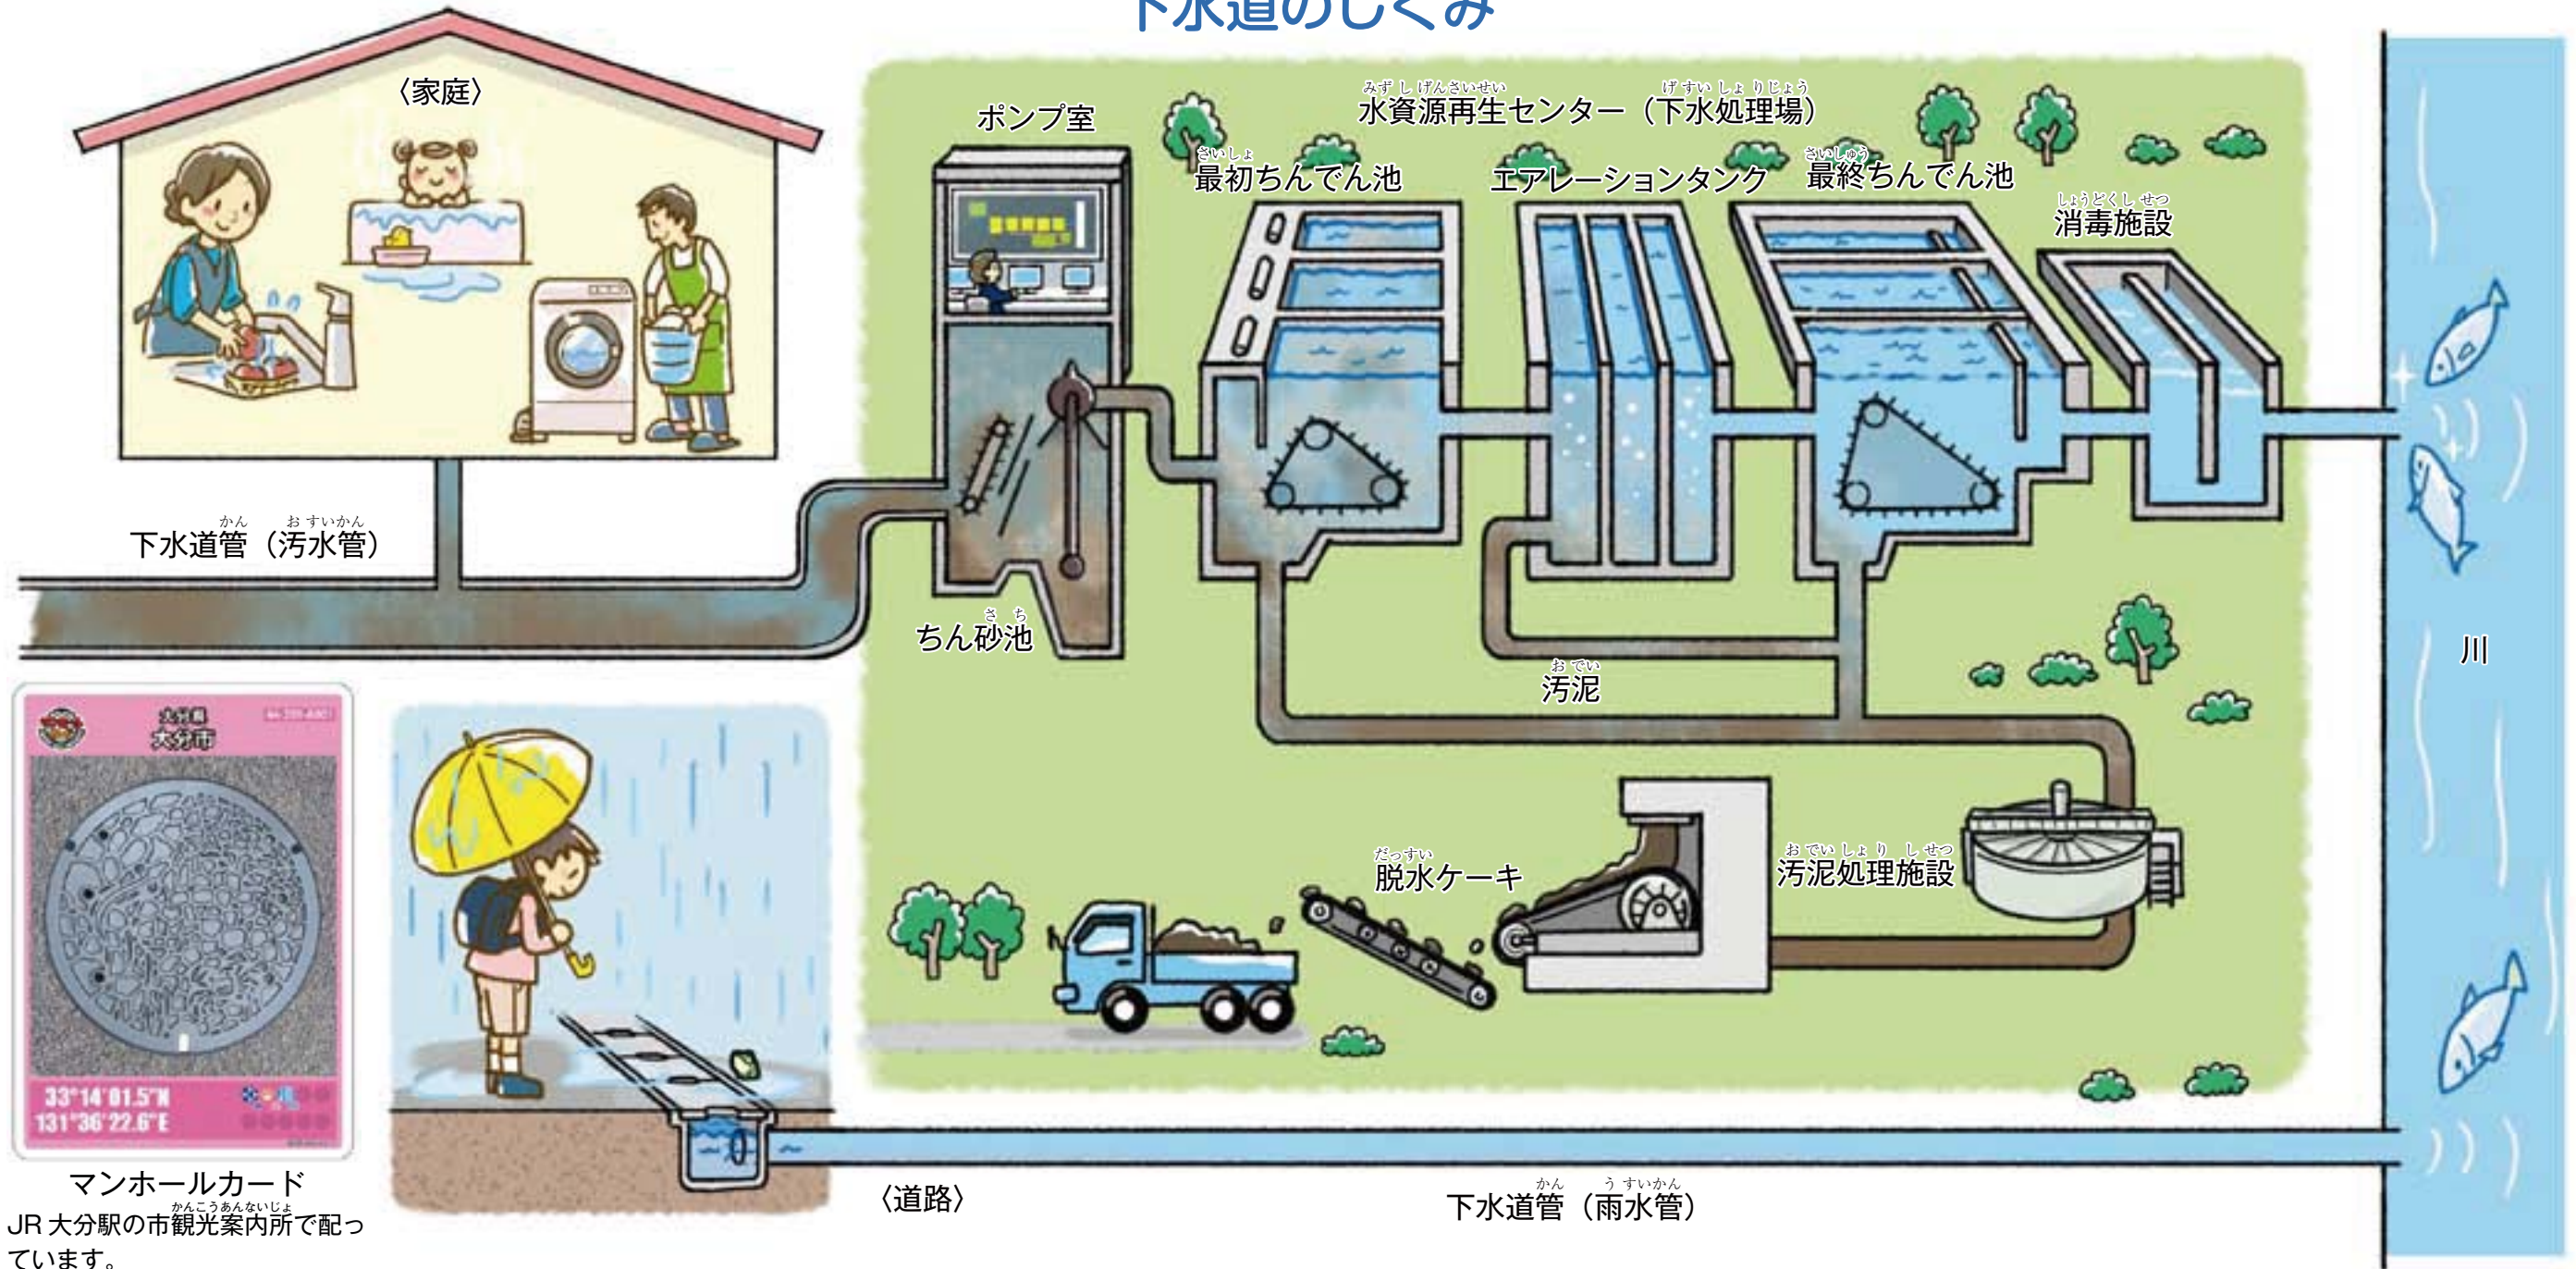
下水道のしくみ

〈家庭〉

ポンプ室

水資源再生センター（下水処理場）

最初ちんでん池

エアレーションタンク

最終ちんでん池

消毒施設

下水道管（汚水管）

ちん砂池

汚泥

川

大分県
大分市

33°14'01.5"N
131°36'22.6"E

脱水ケーキ

汚泥処理施設

マンホールカード
JR 大分駅の市観光案内所で配っています。

〈道路〉

下水道管（雨水管）